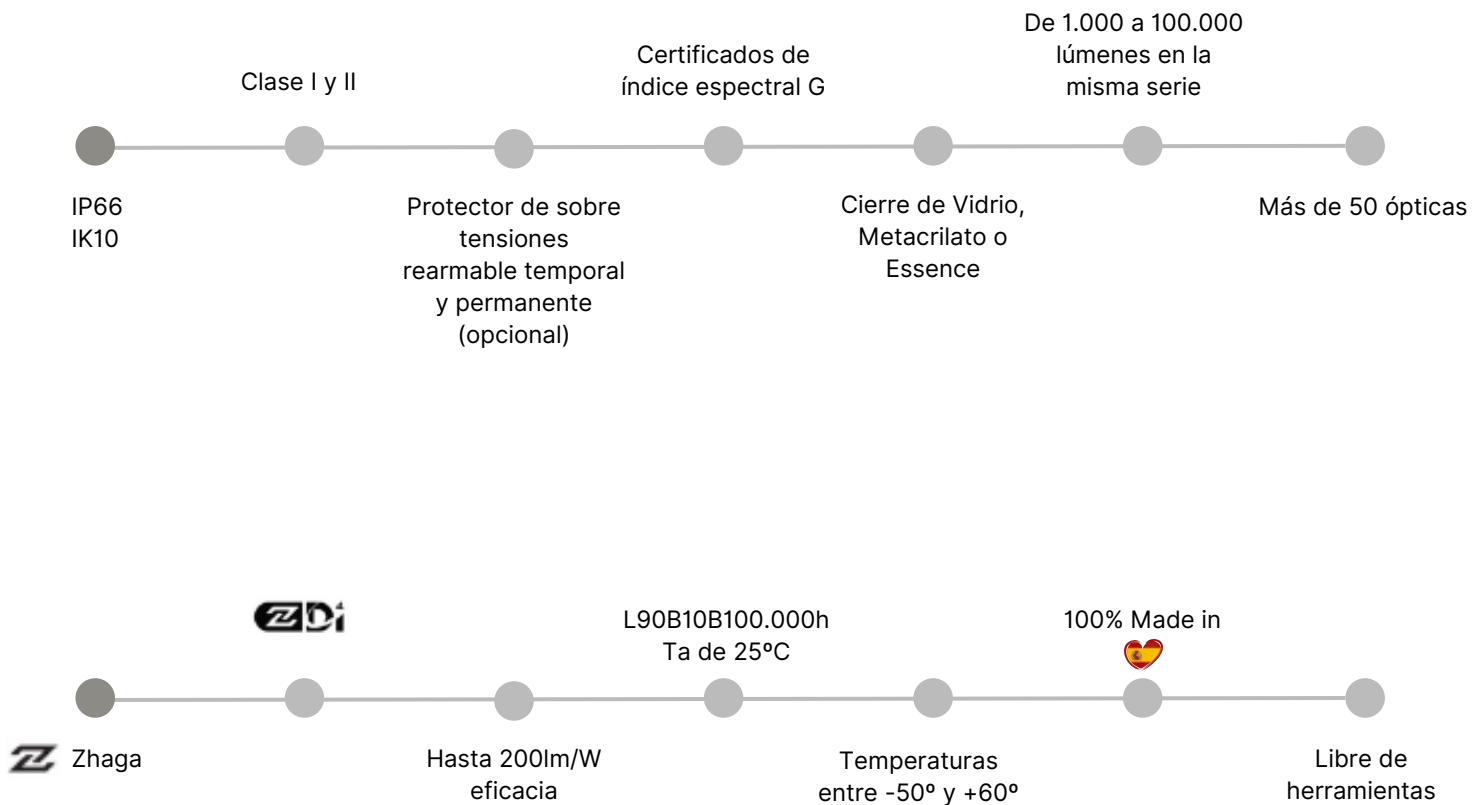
Clase I y II

Certificados de índice espectral G

De 1.000 a 100.000 lúmenes en la misma serie

IP66
IK10

Protector de sobre tensiones rearmable temporal y permanente (opcional)

Cierre de Vidrio, Metacrilato o Essence

Más de 50 ópticas

L90B10B100.000h
Ta de 25ºC

100% Made in

Zhaga

Hasta 200lm/W eficacia

Temperaturas entre -50º y +60º

Libre de herramientas